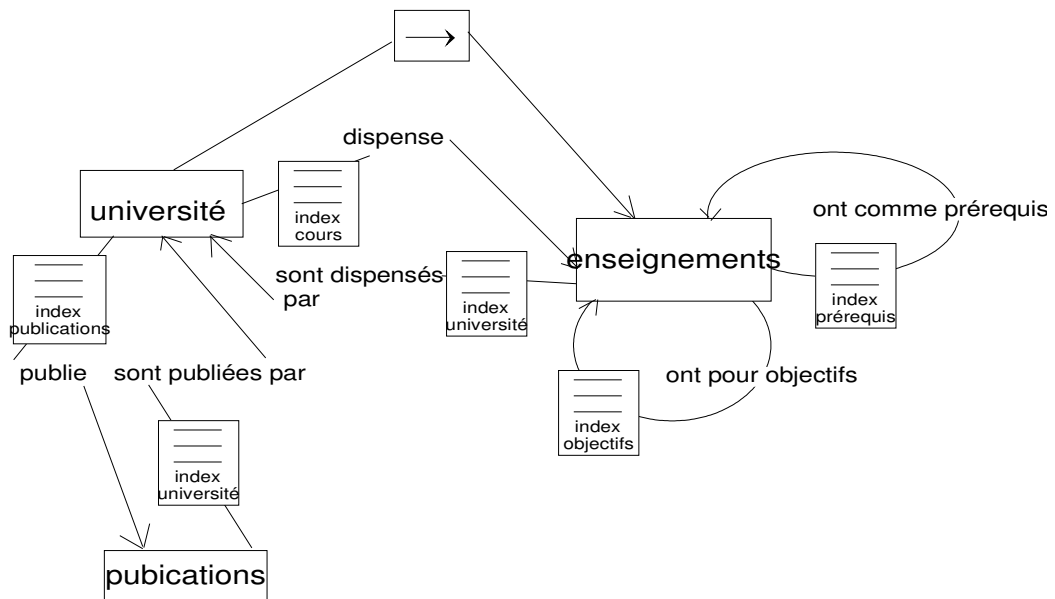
$\longrightarrow$

dispense

université

index cours

ont comme prérequis

enseignements

sont dispensés par

index université

index prérequis

index publications

publie

sont publiées par

ont pour objectifs

index objectifs

index université

pubications